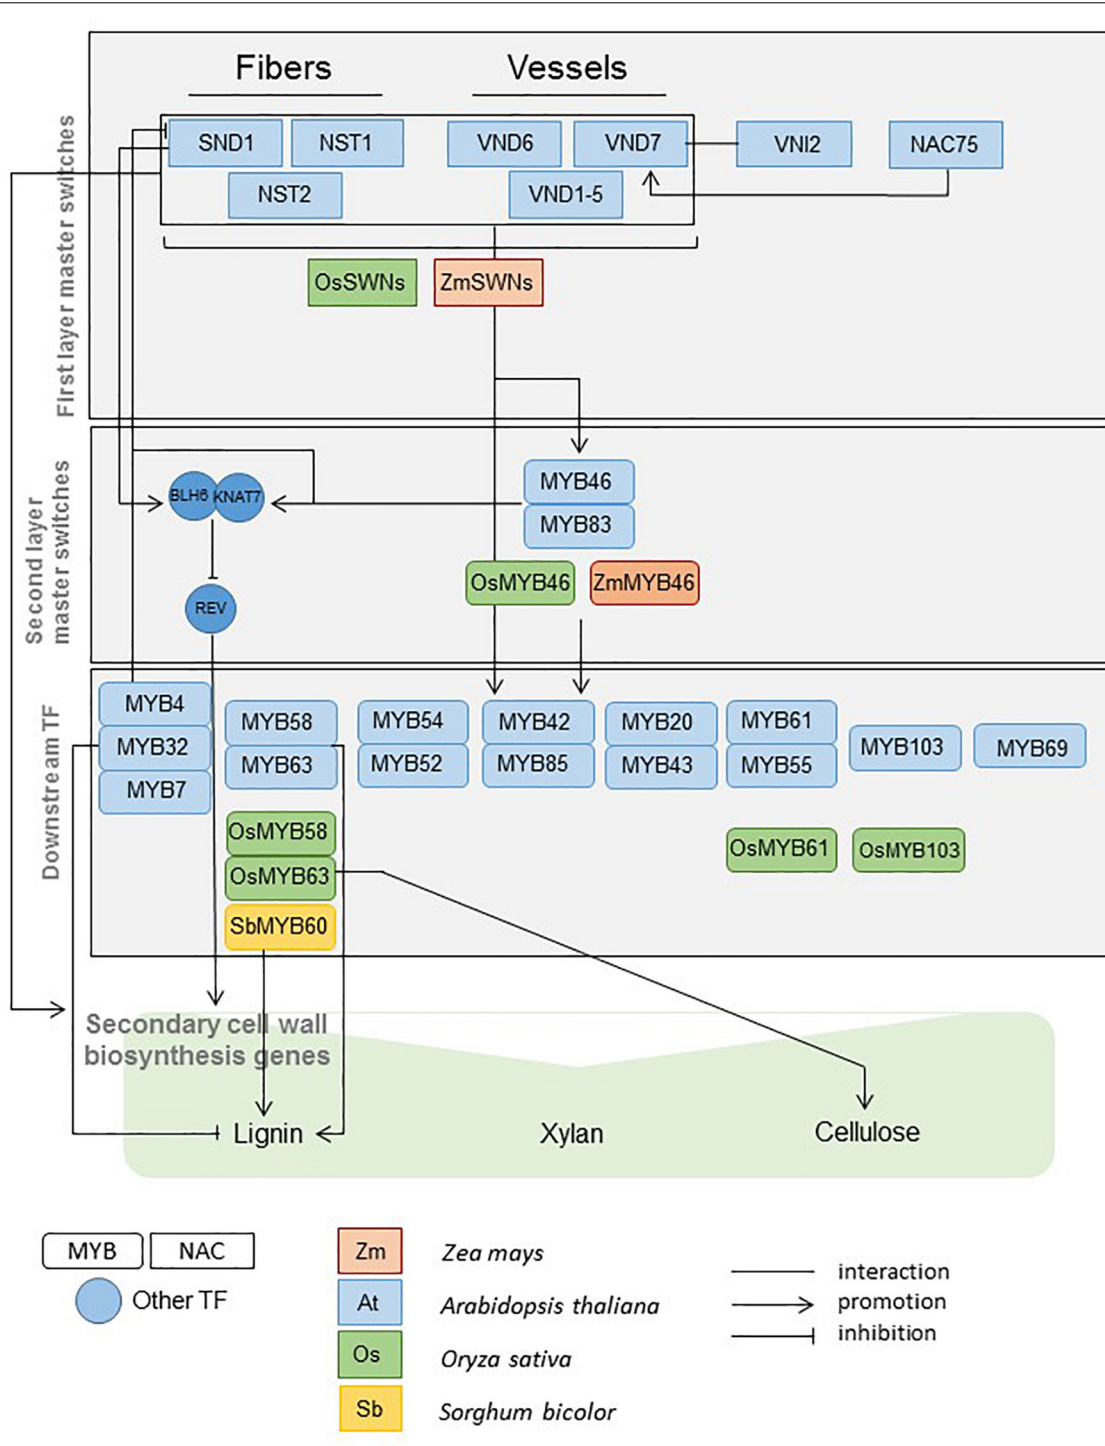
First layer master switches

Fibers

Vessels

SND1

NST1

NST2

VND6

VND7

VND1-5

VNI2

NAC75

OsSWNs

ZmSWNs

Second layer master switches

BLH6

KNAT7

REV

MYB46

MYB83

OsMYB46

ZmMYB46

Downstream TF

MYB4

MYB32

MYB7

MYB58

MYB63

MYB54

MYB52

MYB42

MYB85

MYB20

MYB43

MYB61

MYB55

MYB103

MYB69

OsMYB58

OsMYB63

SbMYB60

OsMYB61

OsMYB103

Secondary cell wall biosynthesis genes

Lignin

Xylan

Cellulose

MYB

NAC

Other TF

Zm

Zea mays

At

Arabidopsis thaliana

Os

Oryza sativa

Sb

Sorghum bicolor

interaction

promotion

inhibition